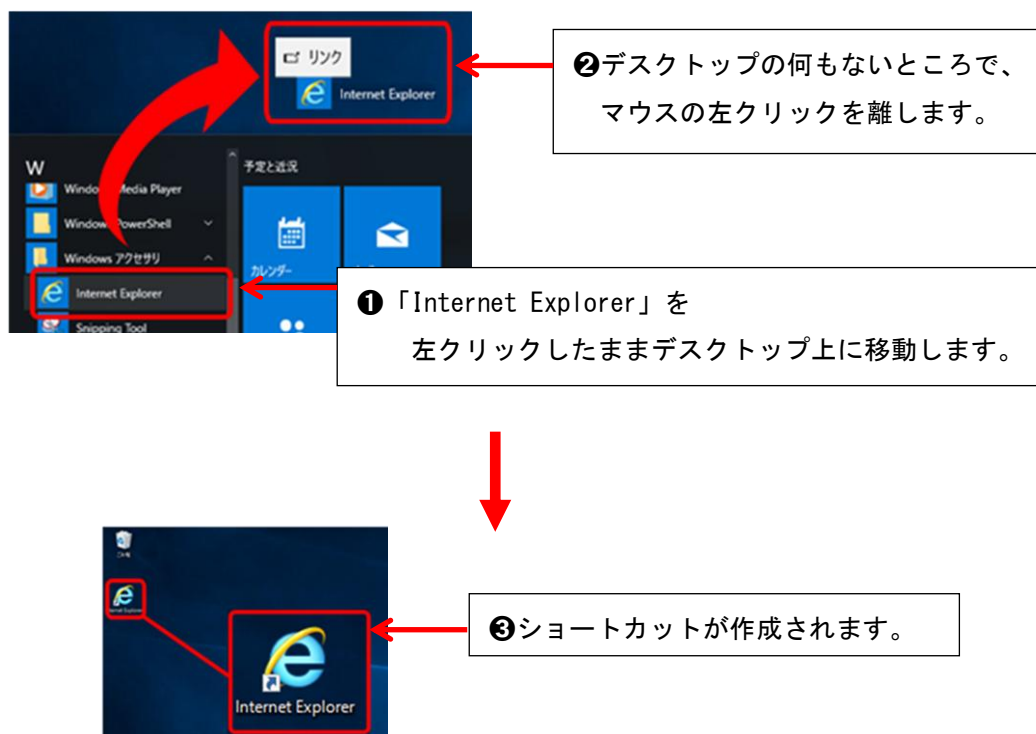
リンク
Internet Explorer

❷デスクトップの何もないところで、
マウスの左クリックを離します。

W
Windows Media Player
Windows PowerShell
Windows アクセサリ
Internet Explorer
Snipping Tool
予定と近況
カレンダー

❶「Internet Explorer」を
左クリックしたままデスクトップ上に移動します。

ごみ箱
Internet Explorer
Internet Explorer

❸ショートカットが作成されます。